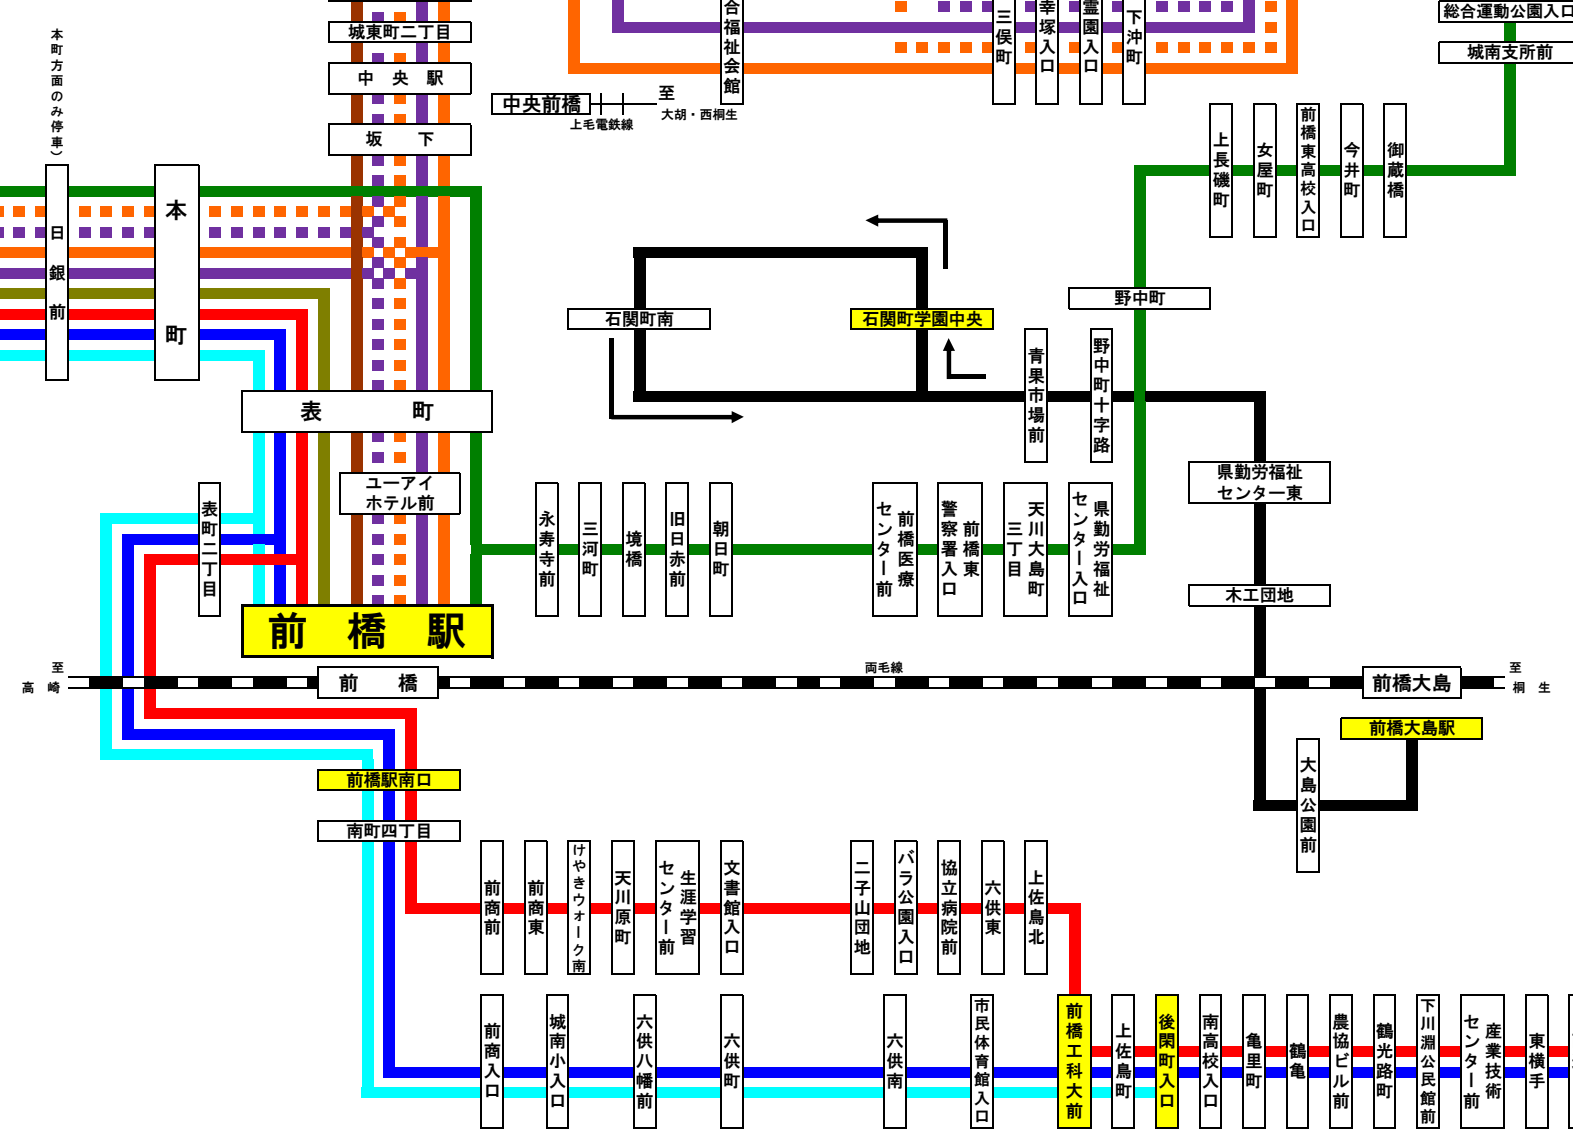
本町方面のみ停車）

城東町二丁目

中央駅

坂下

合福祉会館

三俣町

幸塚入口

霊園入口

下沖町

総合運動公園入口

城南支所前

中央前橋

上毛電鉄線

至 大胡・西桐生

日銀前

本町

上長磯町

女屋町

前橋東高校入口

今井町

御蔵橋

石関町南

石関町学園中央

野中町

青果市場前

野中町十字路

表町

ユーアイホテル前

表町二丁目

永寿寺前

三河町

境橋

旧日赤前

朝日町

前橋医療センター前

警察署入口

前橋東

天川大島町三丁目

県勤労福祉センター入口

県勤労福祉センター東

木工団地

前橋駅

至 高崎

前橋

両毛線

前橋大島

至 桐生

前橋大島駅

大島公園前

前橋駅南口

南町四丁目

前商前

前商東

けやきウォーク南

天川原町

生涯学習センター前

文書館入口

二子山団地

バラ公園入口

協立病院前

六供東

上佐鳥北

前商入口

城南小入口

六供八幡前

六供町

六供南

市民体育館入口

前橋工科大前

上佐鳥町

後閑町入口

南高校入口

亀里町

鶴亀

農協ビル前

鶴光路町

下川淵公民館前

産業技術センター前

東横手